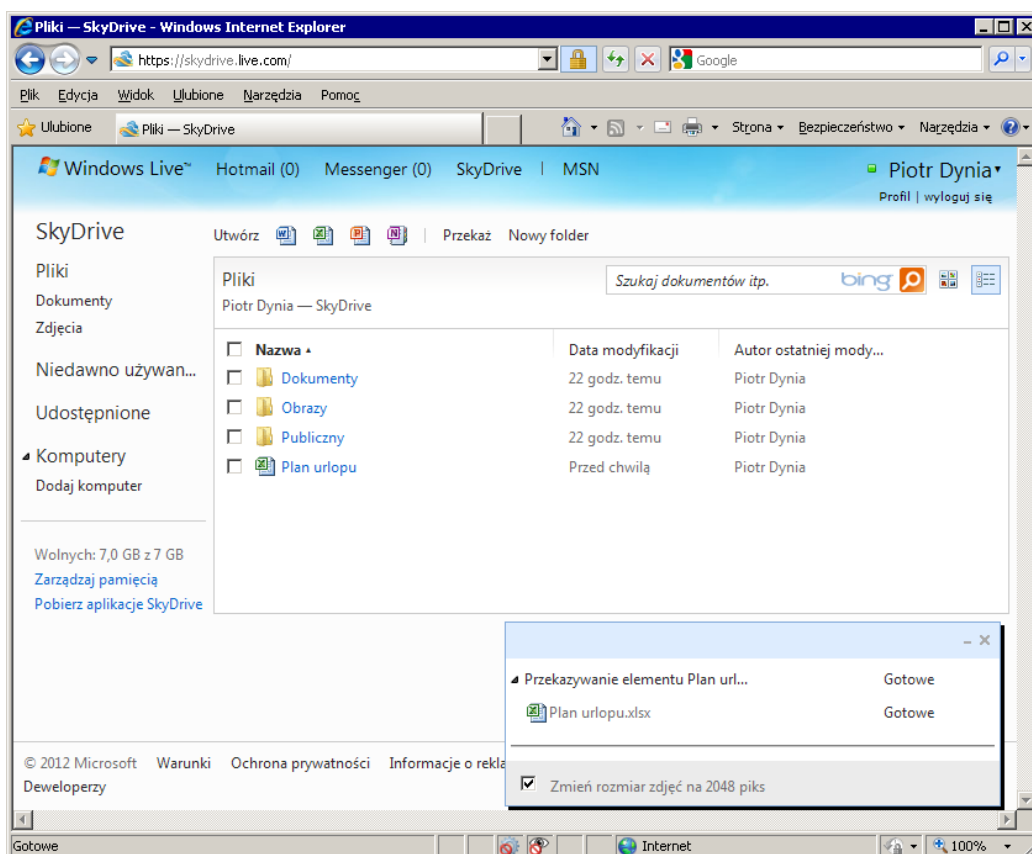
Pliki — SkyDrive - Windows Internet Explorer

https://skydrive.live.com/

Google

Plik Edycja Widok Ulubione Narzędzia Pomoc

Ulubione Pliki — SkyDrive

Strona ▾ Bezpieczeństwo ▾ Narzędzia ▾

Windows Live™ Hotmail (0) Messenger (0) SkyDrive | MSN

Piotr Dynia ▾
Profil | wyloguj się

SkyDrive

Pliki
Dokumenty
Zdjęcia

Niedawno używan...

Udostępnione

Komputery
Dodaj komputer

Wolnych: 7,0 GB z 7 GB
Zarządzaj pamięcią
Pobierz aplikacje SkyDrive

Utwórz | Przekaż Nowy folder

Pliki
Piotr Dynia — SkyDrive

Szukaj dokumentów itp. bing

| Nazwa ▴ | Data modyfikacji | Autor ostatniej mody... |
|---|---|---|
| Dokumenty | 22 godz. temu | Piotr Dynia |
| Obrazy | 22 godz. temu | Piotr Dynia |
| Publiczny | 22 godz. temu | Piotr Dynia |
| Plan urlopu | Przed chwilą | Piotr Dynia |

Przekazywanie elementu Plan url... Gotowe
Plan urlopu.xlsx Gotowe

Zmień rozmiar zdjęć na 2048 piks

© 2012 Microsoft Warunki Ochrona prywatności Informacje o rekla
Deweloperzy

Gotowe Internet 100%